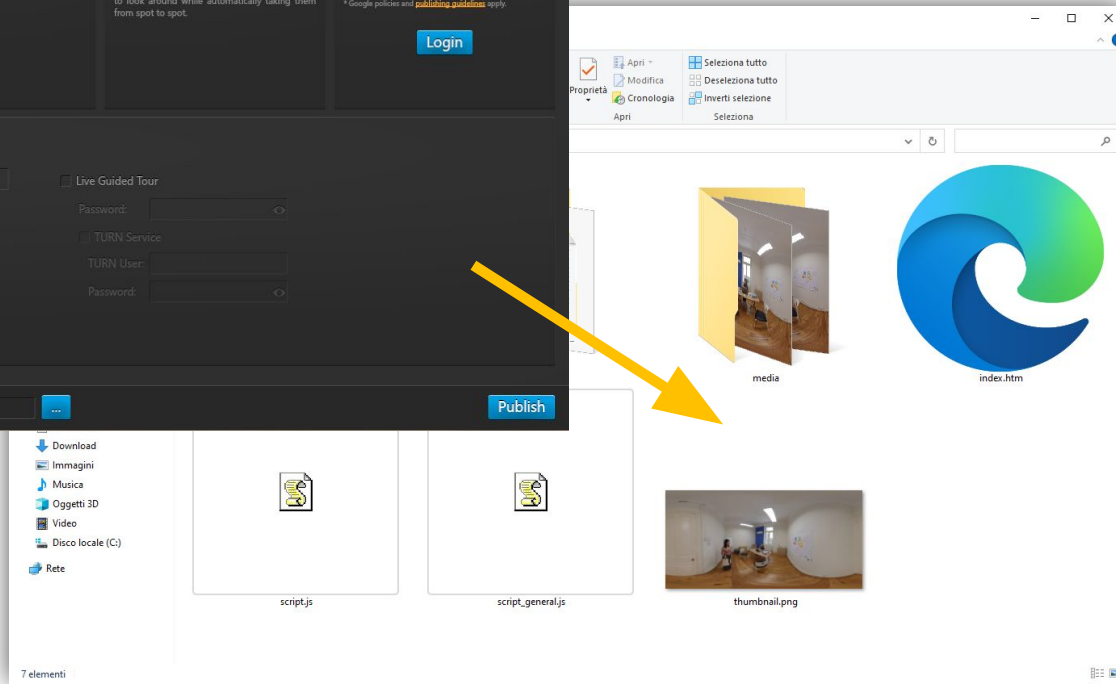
to look around while automatically taking them from spot to spot.

* Google policies and publishing guidelines apply.

Login

Live Guided Tour

Password:

TURN Service

TURN User:

Password:

...

Publish

Proprietà

Apri

Modifica

Cronologia

Apri

Seleziona tutto

Deseleziona tutto

Inverti selezione

Seleziona

media

index.htm

Download

Immagini

Musica

Oggetti 3D

Video

Disco locale (C:)

Rete

script.js

script_general.js

thumbnail.png

7 elementi